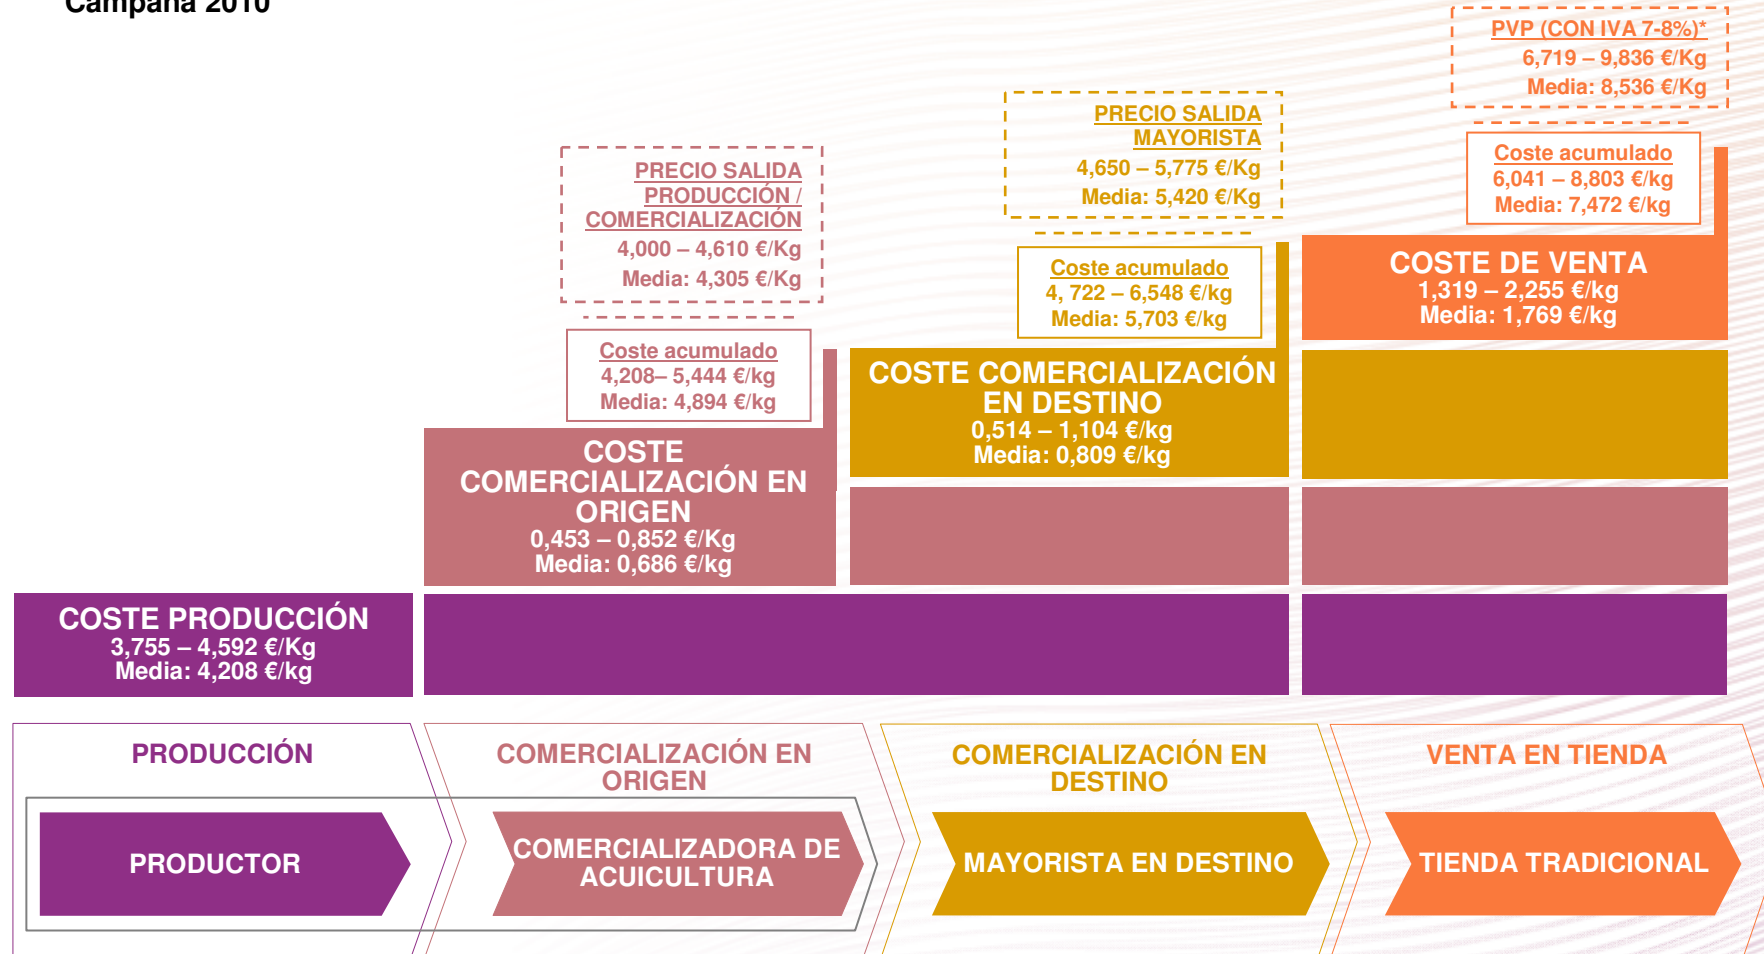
Campaña 2010

PVP (CON IVA 7-8%)*
6,719 – 9,836 €/Kg
Media: 8,536 €/Kg

PRECIO SALIDA MAYORISTA
4,650 – 5,775 €/Kg
Media: 5,420 €/Kg

PRECIO SALIDA PRODUCCIÓN / COMERCIALIZACIÓN
4,000 – 4,610 €/Kg
Media: 4,305 €/Kg

Coste acumulado
6,041 – 8,803 €/kg
Media: 7,472 €/kg

COSTE DE VENTA
1,319 – 2,255 €/kg
Media: 1,769 €/kg

Coste acumulado
4, 722 – 6,548 €/kg
Media: 5,703 €/kg

Coste acumulado
4,208– 5,444 €/kg
Media: 4,894 €/kg

COSTE COMERCIALIZACIÓN EN DESTINO
0,514 – 1,104 €/kg
Media: 0,809 €/kg

COSTE COMERCIALIZACIÓN EN ORIGEN
0,453 – 0,852 €/Kg
Media: 0,686 €/kg

COSTE PRODUCCIÓN
3,755 – 4,592 €/Kg
Media: 4,208 €/kg

PRODUCCIÓN

COMERCIALIZACIÓN EN ORIGEN

COMERCIALIZACIÓN EN DESTINO

VENTA EN TIENDA

PRODUCTOR

COMERCIALIZADORA DE ACUICULTURA

MAYORISTA EN DESTINO

TIENDA TRADICIONAL